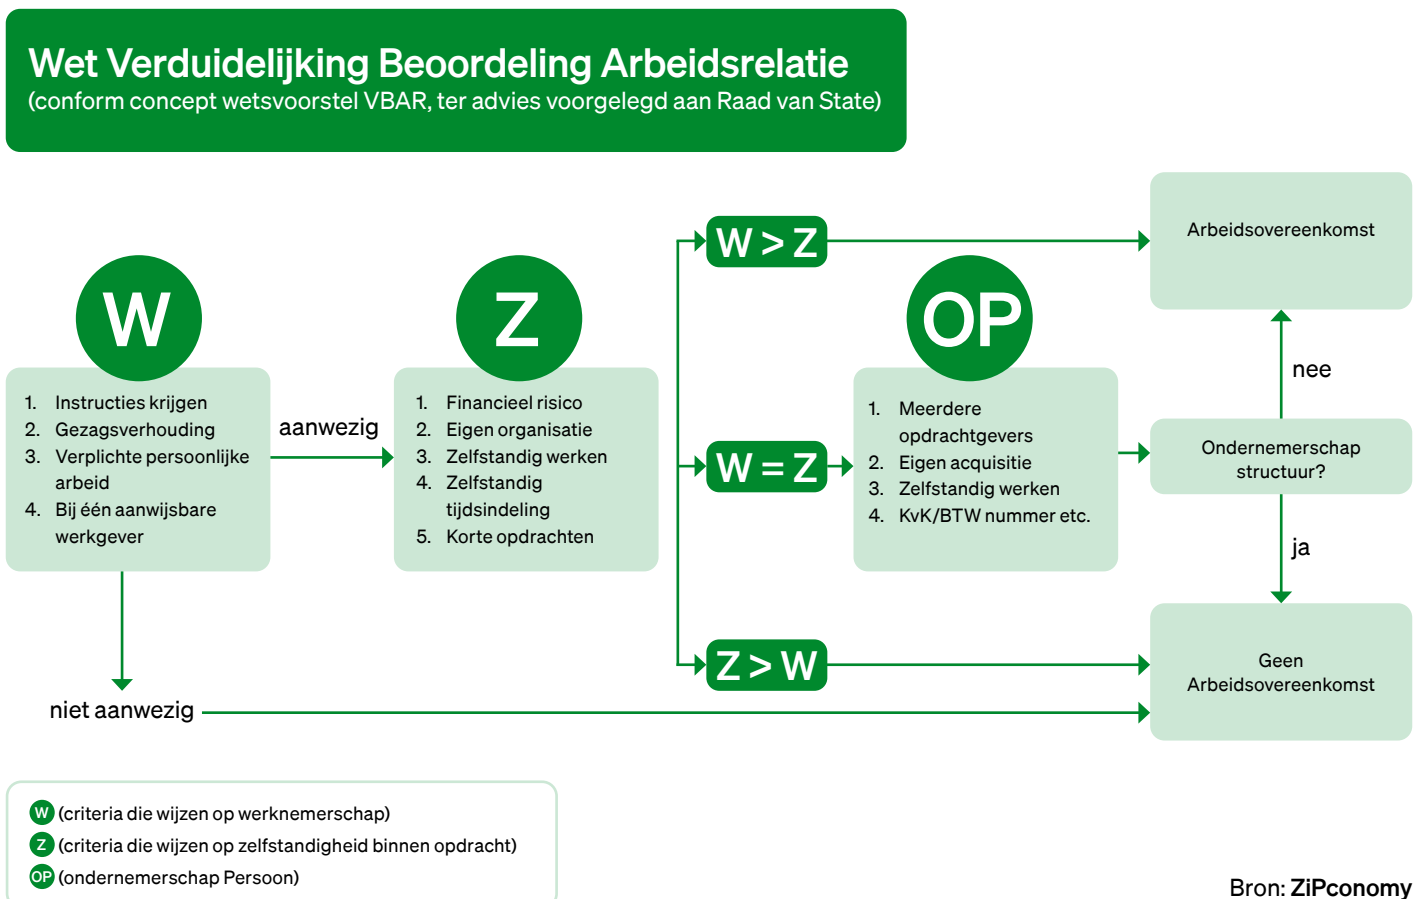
Wet Verduidelijking Beoordeling Arbeidsrelatie
(conform concept wetsvoorstel VBAR, ter advies voorgelegd aan Raad van State)

W

1. Instructies krijgen
2. Gezagsverhouding
3. Verplichte persoonlijke arbeid
4. Bij één aanwijsbare werkgever

aanwezig

Z

1. Financieel risico
2. Eigen organisatie
3. Zelfstandig werken
4. Zelfstandig tijdsindeling
5. Korte opdrachten

W > Z

W = Z

Z > W

OP

1. Meerdere opdrachtgevers
2. Eigen acquisitie
3. Zelfstandig werken
4. KvK/BTW nummer etc.

Arbeidsovereenkomst

nee

Ondernemerschap structuur?

ja

Geen Arbeidsovereenkomst

niet aanwezig

W (criteria die wijzen op werknemerschap)
Z (criteria die wijzen op zelfstandigheid binnen opdracht)
OP (ondernemerschap Persoon)

Bron: ZiPconomy